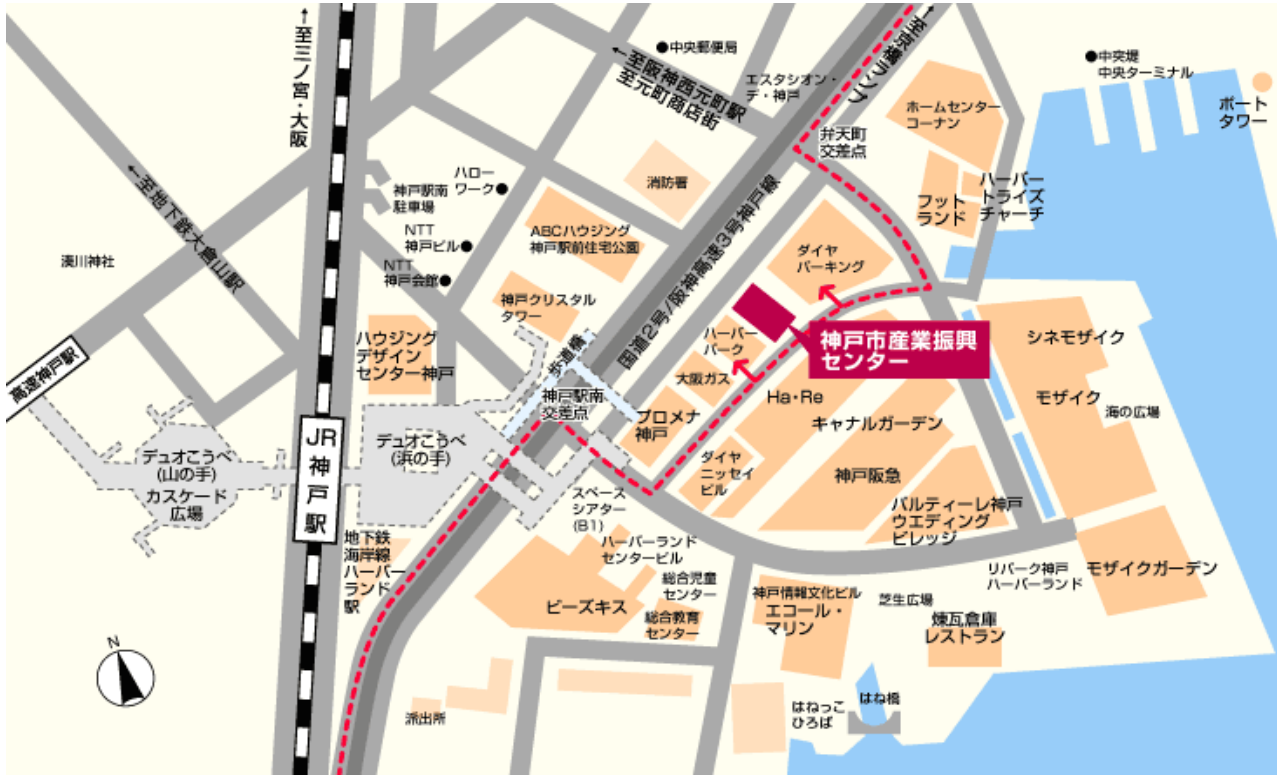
←至三ノ宮・大阪

←至阪神西元町駅
至元町商店街

中央郵便局

エスタシオン・デ・神戸

至京橋ランプ

中突堤
中央ターミナル

ポートタワー

ホームセンターコーナン

弁天町交差点

消防署

ハーバーライズチャーチ

フットランド

←至地下鉄大倉山駅

ハローワーク

神戸駅南駐車場

NTT神戸ビル

NTT神戸会館

ABCハウジング神戸駅前住宅公園

国道2号/阪神高速3号神戸線

ダイヤパーキング

湊川神社

神戸クリスタルタワー

神戸市産業振興センター

シネモザイク

高速神戸駅

ハウジングデザインセンター神戸

歩道橋

ハーバーパーク

大阪ガス

モザイク

海の広場

神戸駅南交差点

Ha・Re

プロメナ神戸

キャナルガーデン

デュオこうべ(山の手)

カスケード広場

JR神戸駅

デュオこうべ(浜の手)

ダイヤニッセイビル

神戸阪急

スペースシアター(B1)

ルルティーレ神戸ウエディングビレッジ

地下鉄海岸線ハーバーランド駅

ハーバーランドセンタービル

リバーク神戸ハーバーランド

モザイクガーデン

総合児童センター

ビーズキス

総合教育センター

神戸情報文化ビル

エコール・マリン

芝生広場

煉瓦倉庫レストラン

N

はねっこひろば

はね橋

派出所